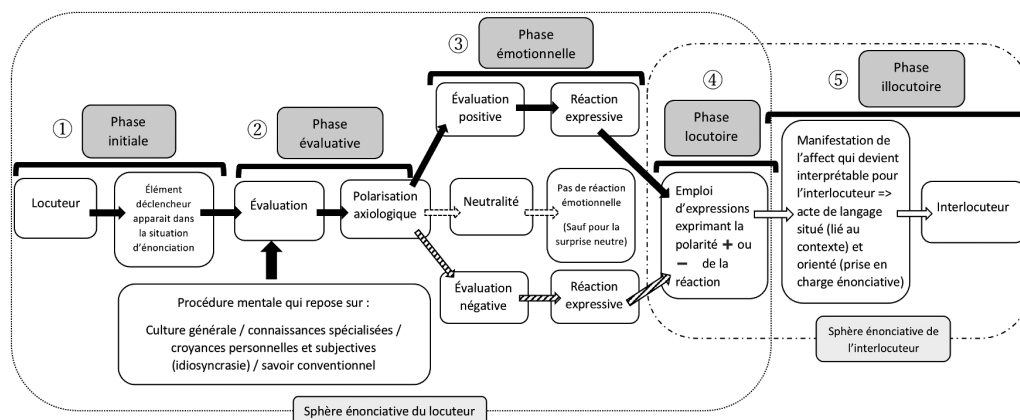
③ Phase émotionnelle

① Phase initiale

② Phase évaluative

④ Phase locutoire

⑤ Phase illocutoire

Locuteur

Élément déclencheur apparait dans la situation d'énonciation

Évaluation

Polarisation axiologique

Évaluation positive

Réaction expressive

Neutralité

Pas de réaction émotionnelle

(Sauf pour la surprise neutre)

Évaluation négative

Réaction expressive

Emploi d'expressions exprimant la polarité + ou − de la réaction

Manifestation de l'affect qui devient interprétable pour l'interlocuteur => acte de langage situé (lié au contexte) et orienté (prise en charge énonciative)

Interlocuteur

Procédure mentale qui repose sur :

Culture générale / connaissances spécialisées / croyances personnelles et subjectives (idiosyncrasie) / savoir conventionnel

Sphère énonciative de l'interlocuteur

Sphère énonciative du locuteur